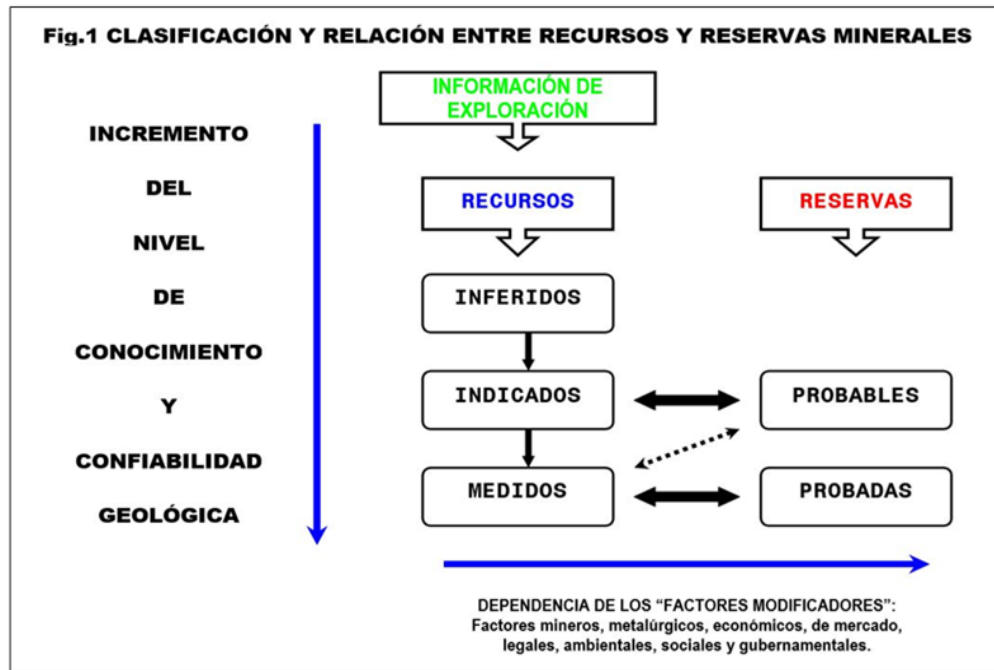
Fig.1 CLASIFICACIÓN Y RELACIÓN ENTRE RECURSOS Y RESERVAS MINERALES

INFORMACIÓN DE EXPLORACIÓN

INCREMENTO DEL NIVEL DE CONOCIMIENTO Y CONFIABILIDAD GEOLÓGICA

RECURSOS

RESERVAS

INFERIDOS

INDICADOS

PROBABLES

MEDIDOS

PROBADAS

DEPENDENCIA DE LOS "FACTORES MODIFICADORES": Factores mineros, metalúrgicos, económicos, de mercado, legales, ambientales, sociales y gubernamentales.